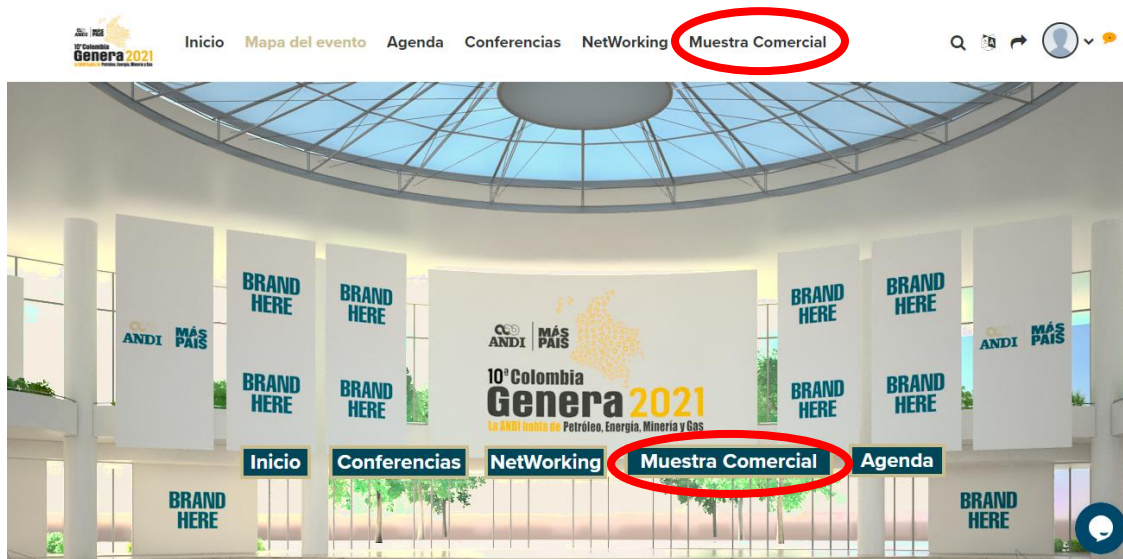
ANDI | MÁS PAÍS
10° Colombia
Genera 2021
La ANDI habla de Petróleo, Energía, Minería y Gas

Inicio Mapa del evento Agenda Conferencias NetWorking Muestra Comercial

ANDI MÁS PAÍS

BRAND HERE

BRAND HERE

BRAND HERE

BRAND HERE

ANDI | MÁS PAÍS
10° Colombia
Genera 2021
La ANDI habla de Petróleo, Energía, Minería y Gas

BRAND HERE

BRAND HERE

BRAND HERE

BRAND HERE

ANDI MÁS PAÍS

Inicio Conferencias NetWorking Muestra Comercial Agenda

BRAND HERE

BRAND HERE